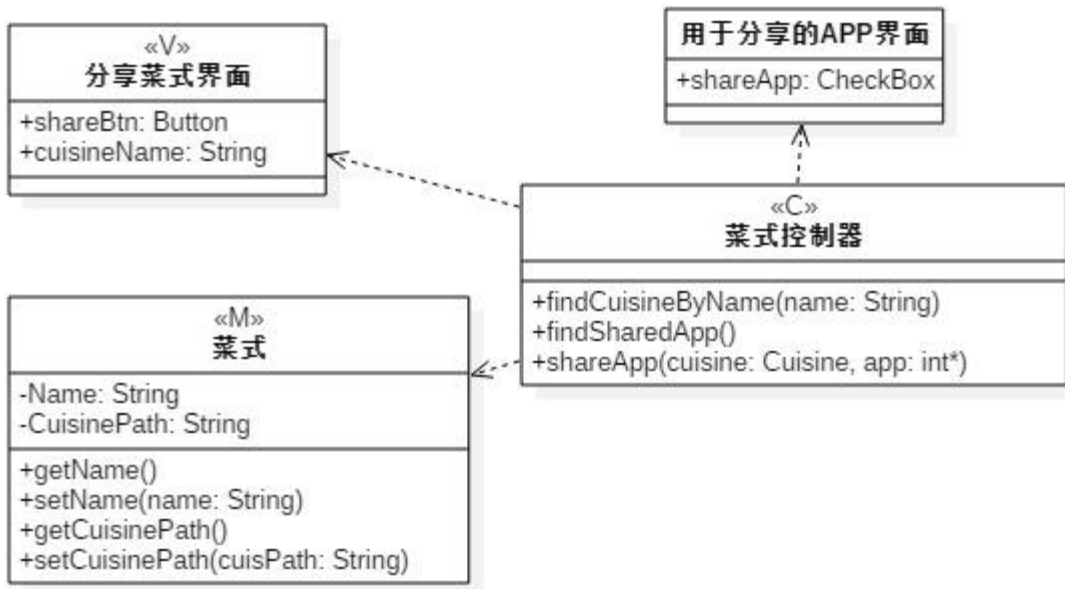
«V»
分享菜式界面

+shareBtn: Button
+cuisineName: String

用于分享的APP界面

+shareApp: CheckBox

«C»
菜式控制器

+findCuisineByName(name: String)
+findSharedApp()
+shareApp(cuisine: Cuisine, app: int*)

«M»
菜式

-Name: String
-CuisinePath: String

+getName()
+setName(name: String)
+getCuisinePath()
+setCuisinePath(cuisPath: String)